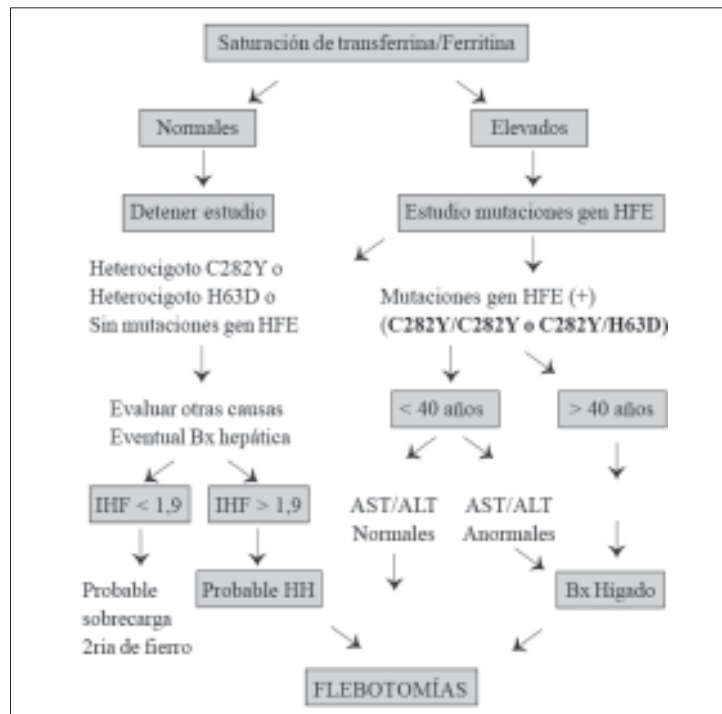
Saturación de transferrina/Ferritina

Normales

Elevados

Detener estudio

Estudio mutaciones gen HFE

Heterocigoto C282Y o
Heterocigoto H63D o
Sin mutaciones gen HFE

Mutaciones gen HFE (+)
**(C282Y/C282Y o C282Y/H63D)**

Evaluar otras causas
Eventual Bx hepática

< 40 años

> 40 años

IHF < 1,9

IHF > 1,9

AST/ALT
Normales

AST/ALT
Anormales

Probable
sobrecarga
2ria de fierro

Probable HH

Bx Higado

FLEBOTOMÍAS